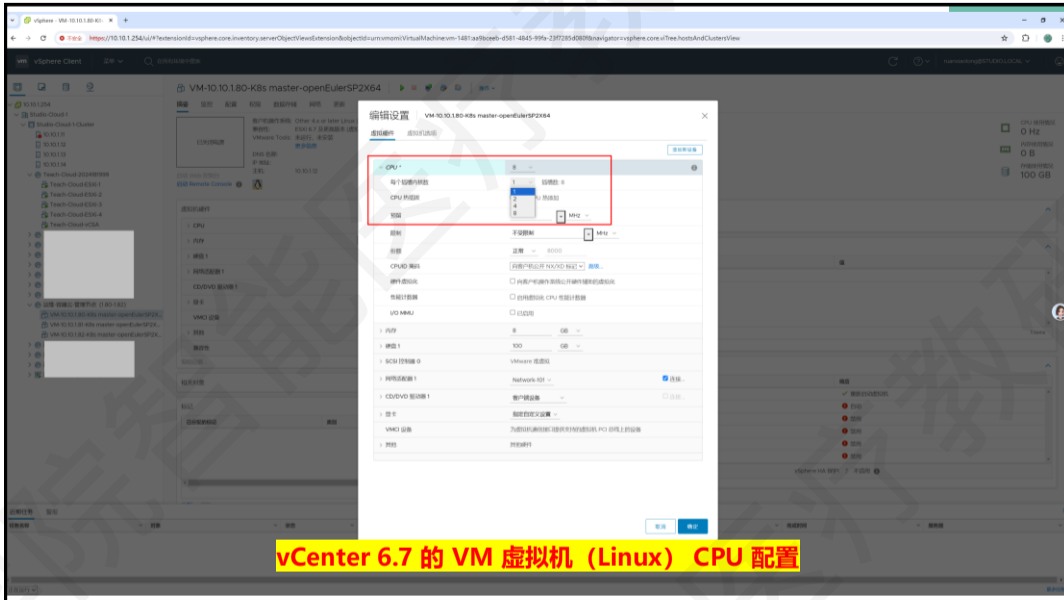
vSphere - VM-10.10.1.80-K8s ×
https://10.10.1.254/ui/#?extensionId=vsphere.core.inventory.serverObjectViewsExtension&objectId=urn:vmomi:VirtualMachine:vm-1481:aa9bceeb-d561-4845-99fa-23f7285d080f&navigator=vsphere.core.viTree.hostsAndClustersView

vSphere Client

VM-10.10.1.80-K8s master-openEulerSP2X64

编辑设置 VM-10.10.1.80-K8s master-openEulerSP2X64

虚拟硬件 虚拟机选项

添加新设备

CPU * 8
每个插槽内核数 1 插槽数: 8
CPU 热插拔 1 2 4 8
预留 MHz
限制 不受限制 MHz
份额 正常 8000
CPUID 掩码 向客户机公开 NX/XD 标记 高级
硬件虚拟化 向客户机操作系统公开硬件辅助的虚拟化
性能计数器 启用虚拟化 CPU 性能计数器
I/O MMU 已启用
内存 8 GB
硬盘 1 100 GB
SCSI 控制器 0 VMware 准虚拟
网络适配器 1 Network-101 连接
CD/DVD 驱动器 1 客户端设备 连接
显卡 指定自定义设置
VMCI 设备 为虚拟机通信接口提供支持的虚拟机 PCI 总线上的设备
其他 其他硬件

取消 确定

0 Hz
0 B
100 GB

vCenter 6.7 的 VM 虚拟机（Linux） CPU 配置